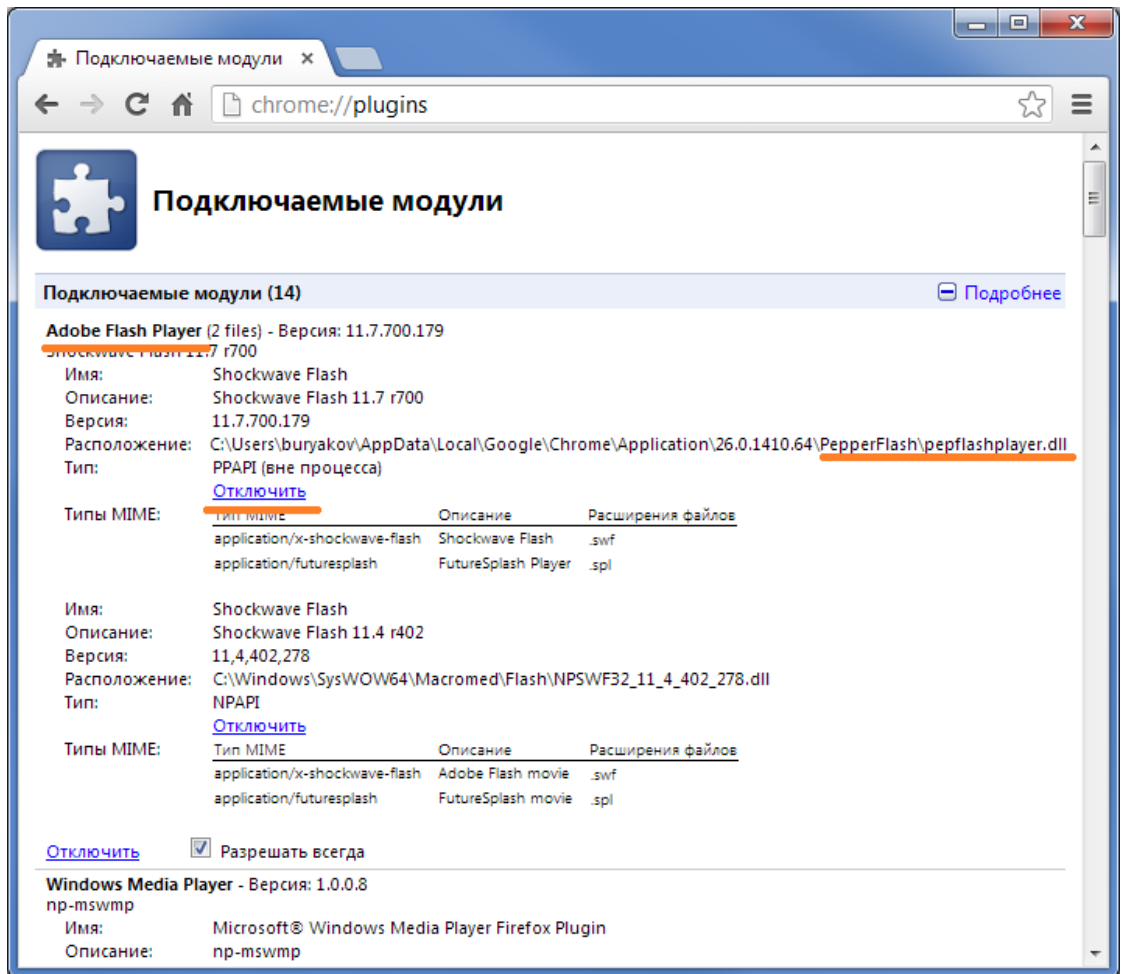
Подключаемые модули ×

chrome://plugins

Подключаемые модули

Подключаемые модули (14)

Подробнее

Adobe Flash Player (2 files) - Версия: 11.7.700.179
Shockwave Flash 11.7 r700

| | |
|---|---|
| Имя: | Shockwave Flash |
| Описание: | Shockwave Flash 11.7 r700 |
| Версия: | 11.7.700.179 |
| Расположение: | C:\Users\buryakov\AppData\Local\Google\Chrome\Application\26.0.1410.64\PepperFlash\pepflashplayer.dll |
| Тип: | PPAPI (вне процесса) |

Отключить

Типы MIME:

| Тип MIME | Описание | Расширения файлов |
|---|---|---|
| application/x-shockwave-flash | Shockwave Flash | .swf |
| application/futuresplash | FutureSplash Player | .spl |

| | |
|---|---|
| Имя: | Shockwave Flash |
| Описание: | Shockwave Flash 11.4 r402 |
| Версия: | 11,4,402,278 |
| Расположение: | C:\Windows\SysWOW64\Macromed\Flash\NPSWF32_11_4_402_278.dll |
| Тип: | NPAPI |

Отключить

Типы MIME:

| Тип MIME | Описание | Расширения файлов |
|---|---|---|
| application/x-shockwave-flash | Adobe Flash movie | .swf |
| application/futuresplash | FutureSplash movie | .spl |

Отключить Разрешать всегда

Windows Media Player - Версия: 1.0.0.8
np-mswmp

| | |
|---|---|
| Имя: | Microsoft® Windows Media Player Firefox Plugin |
| Описание: | np-mswmp |